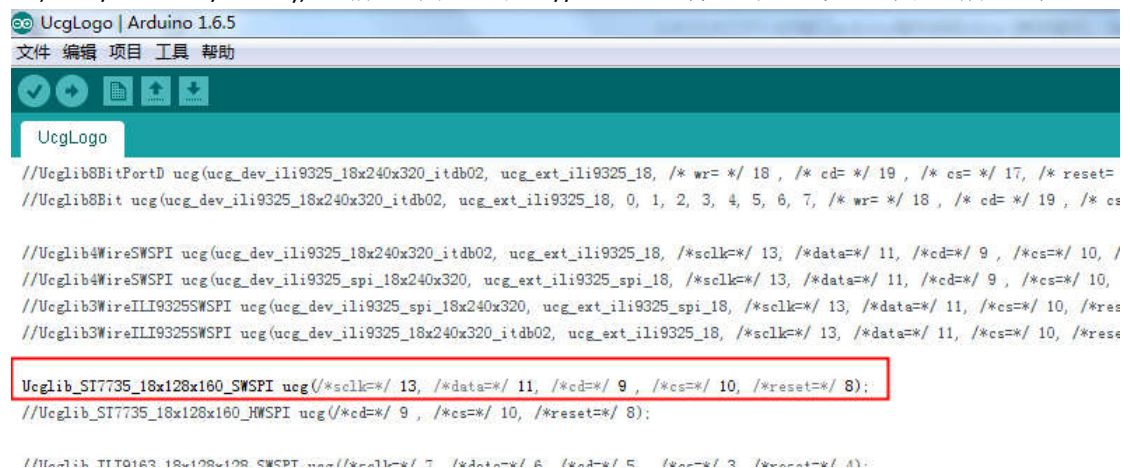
UcgLogo | Arduino 1.6.5

文件 编辑 项目 工具 帮助

UcgLogo

//Ucglib8BitPortD ucg(ucg_dev_ili9325_18x240x320_itdb02, ucg_ext_ili9325_18, /* wr= */ 18 , /* cd= */ 19 , /* cs= */ 17, /* reset=
//Ucglib8Bit ucg(ucg_dev_ili9325_18x240x320_itdb02, ucg_ext_ili9325_18, 0, 1, 2, 3, 4, 5, 6, 7, /* wr= */ 18 , /* cd= */ 19 , /* cs

//Ucglib4WireSWSPI ucg(ucg_dev_ili9325_18x240x320_itdb02, ucg_ext_ili9325_18, /*sclk=*/ 13, /*data=*/ 11, /*cd=*/ 9 , /*cs=*/ 10, /
//Ucglib4WireSWSPI ucg(ucg_dev_ili9325_spi_18x240x320, ucg_ext_ili9325_spi_18, /*sclk=*/ 13, /*data=*/ 11, /*cd=*/ 9 , /*cs=*/ 10,
//Ucglib3WireILI9325SWSPI ucg(ucg_dev_ili9325_spi_18x240x320, ucg_ext_ili9325_spi_18, /*sclk=*/ 13, /*data=*/ 11, /*cs=*/ 10, /*res
//Ucglib3WireILI9325SWSPI ucg(ucg_dev_ili9325_18x240x320_itdb02, ucg_ext_ili9325_18, /*sclk=*/ 13, /*data=*/ 11, /*cs=*/ 10, /*rese

Ucglib_ST7735_18x128x160_SWSPI ucg(/*sclk=*/ 13, /*data=*/ 11, /*cd=*/ 9 , /*cs=*/ 10, /*reset=*/ 8);
//Ucglib_ST7735_18x128x160_HWSPI ucg(/*cd=*/ 9 , /*cs=*/ 10, /*reset=*/ 8);

//Ucglib_ILI9163_18x128x128_SWSPI ucg(/*sclk=*/ 7, /*data=*/ 6, /*cd=*/ 5 , /*cs=*/ 3, /*reset=*/ 4);